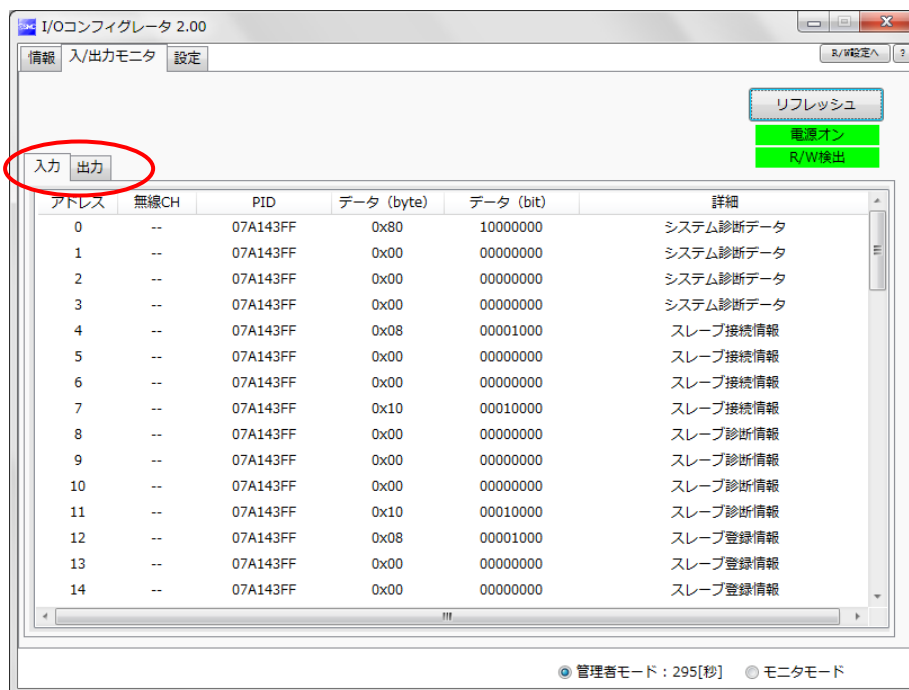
I/Oコンフィグレータ 2.00

情報 入/出力モニタ 設定

R/W設定へ ?

リフレッシュ

電源オン

R/W検出

入力 出力

| アドレス | 無線CH | PID | データ（byte） | データ（bit） | 詳細 |
|---|---|---|---|---|---|
| 0 | -- | 07A143FF | 0x80 | 10000000 | システム診断データ |
| 1 | -- | 07A143FF | 0x00 | 00000000 | システム診断データ |
| 2 | -- | 07A143FF | 0x00 | 00000000 | システム診断データ |
| 3 | -- | 07A143FF | 0x00 | 00000000 | システム診断データ |
| 4 | -- | 07A143FF | 0x08 | 00001000 | スレーブ接続情報 |
| 5 | -- | 07A143FF | 0x00 | 00000000 | スレーブ接続情報 |
| 6 | -- | 07A143FF | 0x00 | 00000000 | スレーブ接続情報 |
| 7 | -- | 07A143FF | 0x10 | 00010000 | スレーブ接続情報 |
| 8 | -- | 07A143FF | 0x00 | 00000000 | スレーブ診断情報 |
| 9 | -- | 07A143FF | 0x00 | 00000000 | スレーブ診断情報 |
| 10 | -- | 07A143FF | 0x00 | 00000000 | スレーブ診断情報 |
| 11 | -- | 07A143FF | 0x10 | 00010000 | スレーブ診断情報 |
| 12 | -- | 07A143FF | 0x08 | 00001000 | スレーブ登録情報 |
| 13 | -- | 07A143FF | 0x00 | 00000000 | スレーブ登録情報 |
| 14 | -- | 07A143FF | 0x00 | 00000000 | スレーブ登録情報 |

管理者モード：295[秒] モニタモード